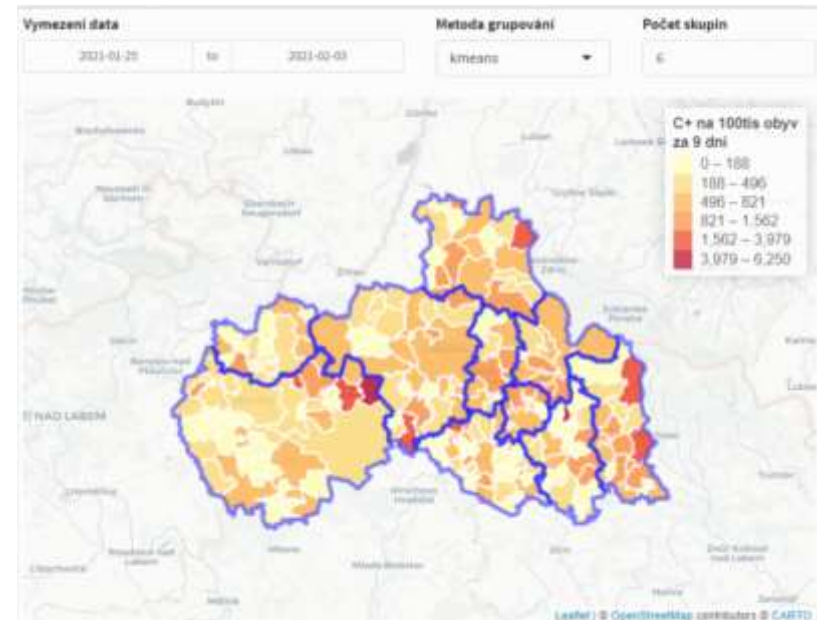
Vymezení data

2021-01-25 to 2021-02-03

Metoda grupování

kmeans

Počet skupin

6

C+ na 100tis obyv za 9 dní

0 – 188

188 – 496

496 – 821

821 – 1,562

1,562 – 3,979

3,979 – 6,250

Budyšín

Liberec

Varnsdorf

Zittau

Jablonec nad Nisou

Turnov

Semily

Jilemnice

Trutnov

Česká Lípa

Mladá Boleslav

Jičín

Litoměřice

Mělník

Hradec Králové

Kolín

Děčín

Ústí nad Labem

Česká Kamenice

Nový Bor

Doksy

Mimoň

Frýdlant

Hrádek nad Nisou

Rumburk

Šluknov

Sebnitz

Bad Schandau

Pirna

Neustadt in Sachsen

Löbau

Görlitz

Bogatynia

Lubań

Lwówek Śląski

Jelenia Góra

Karpacz

Kowary

ÚSTÍ NAD LABEM

Leaflet | © OpenStreetMap contributors © CARTO